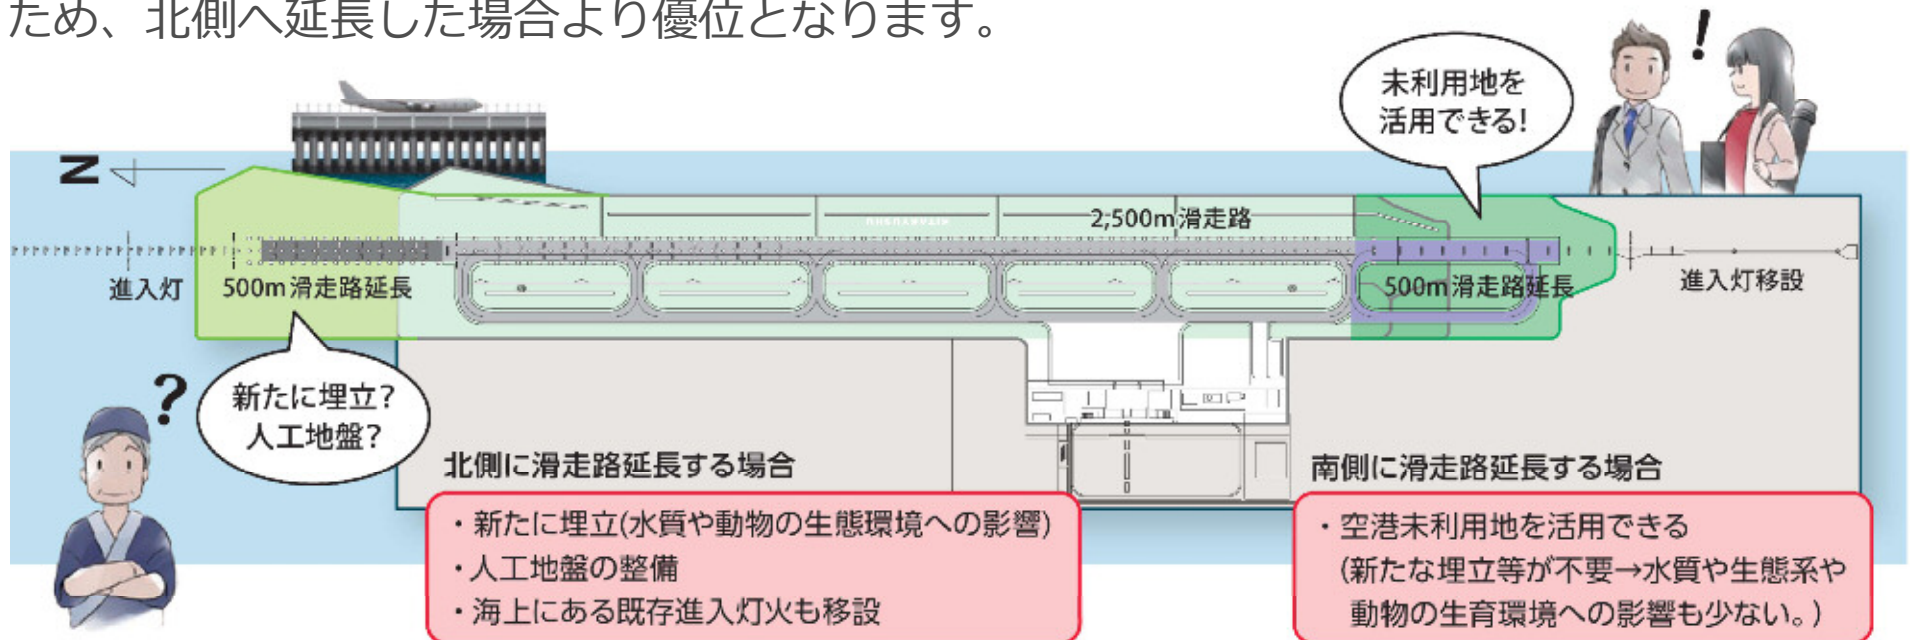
ため、北側へ延長した場合より優位となります。

N

未利用地を
活用できる!

!

2,500m滑走路

進入灯

500m滑走路延長

500m滑走路延長

進入灯移設

?

新たに埋立?
人工地盤?

北側に滑走路延長する場合

南側に滑走路延長する場合

・新たに埋立(水質や動物の生態環境への影響)
・人工地盤の整備
・海上にある既存進入灯火も移設

・空港未利用地を活用できる
(新たな埋立等が不要→水質や生態系や動物の生育環境への影響も少ない。)